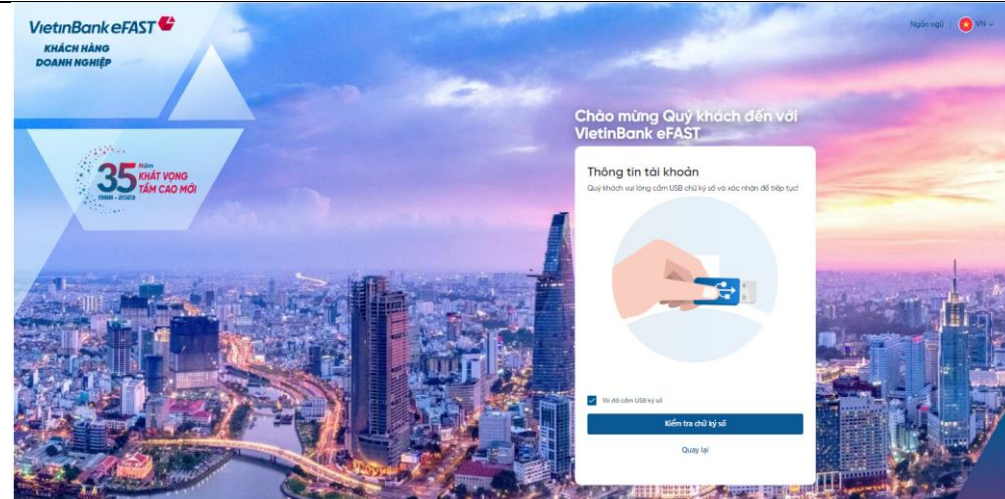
VietinBank eFAST
KHÁCH HÀNG DOANH NGHIỆP

35 Năm
KHÁT VỌNG TẦM CAO MỚI
1988 - 2023

Ngôn ngữ VN

Chào mừng Quý khách đến với VietinBank eFAST

Thông tin tài khoản
Quý khách vui lòng cắm USB chữ ký số và xác nhận để tiếp tục!

Tôi đã cắm USB ký số

Kiểm tra chữ ký số

Quay lại